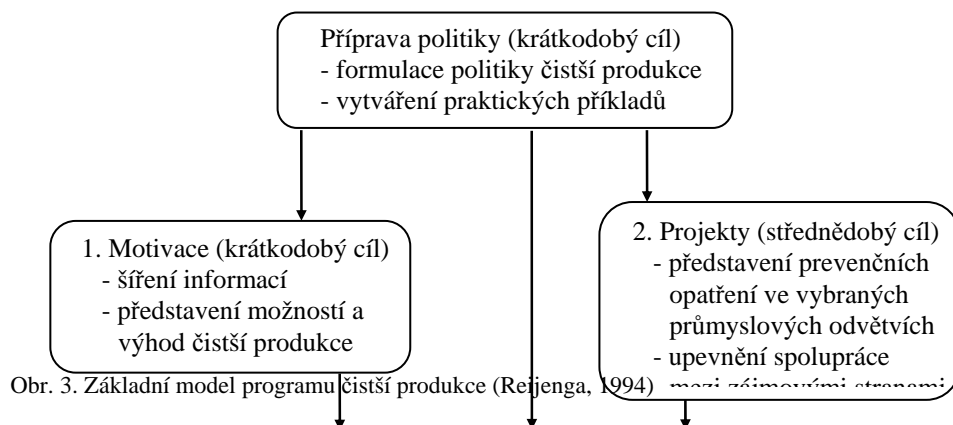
Příprava politiky (krátkodobý cíl)
- formulace politiky čistší produkce
- vytváření praktických příkladů

1. Motivace (krátkodobý cíl)
- šíření informací
- představení možností a výhod čistší produkce

2. Projekty (střednědobý cíl)
- představení prevenčních opatření ve vybraných průmyslových odvětvích
- upevnění spolupráce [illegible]

Obr. 3. Základní model programu čistší produkce (Reijenga, 1994)